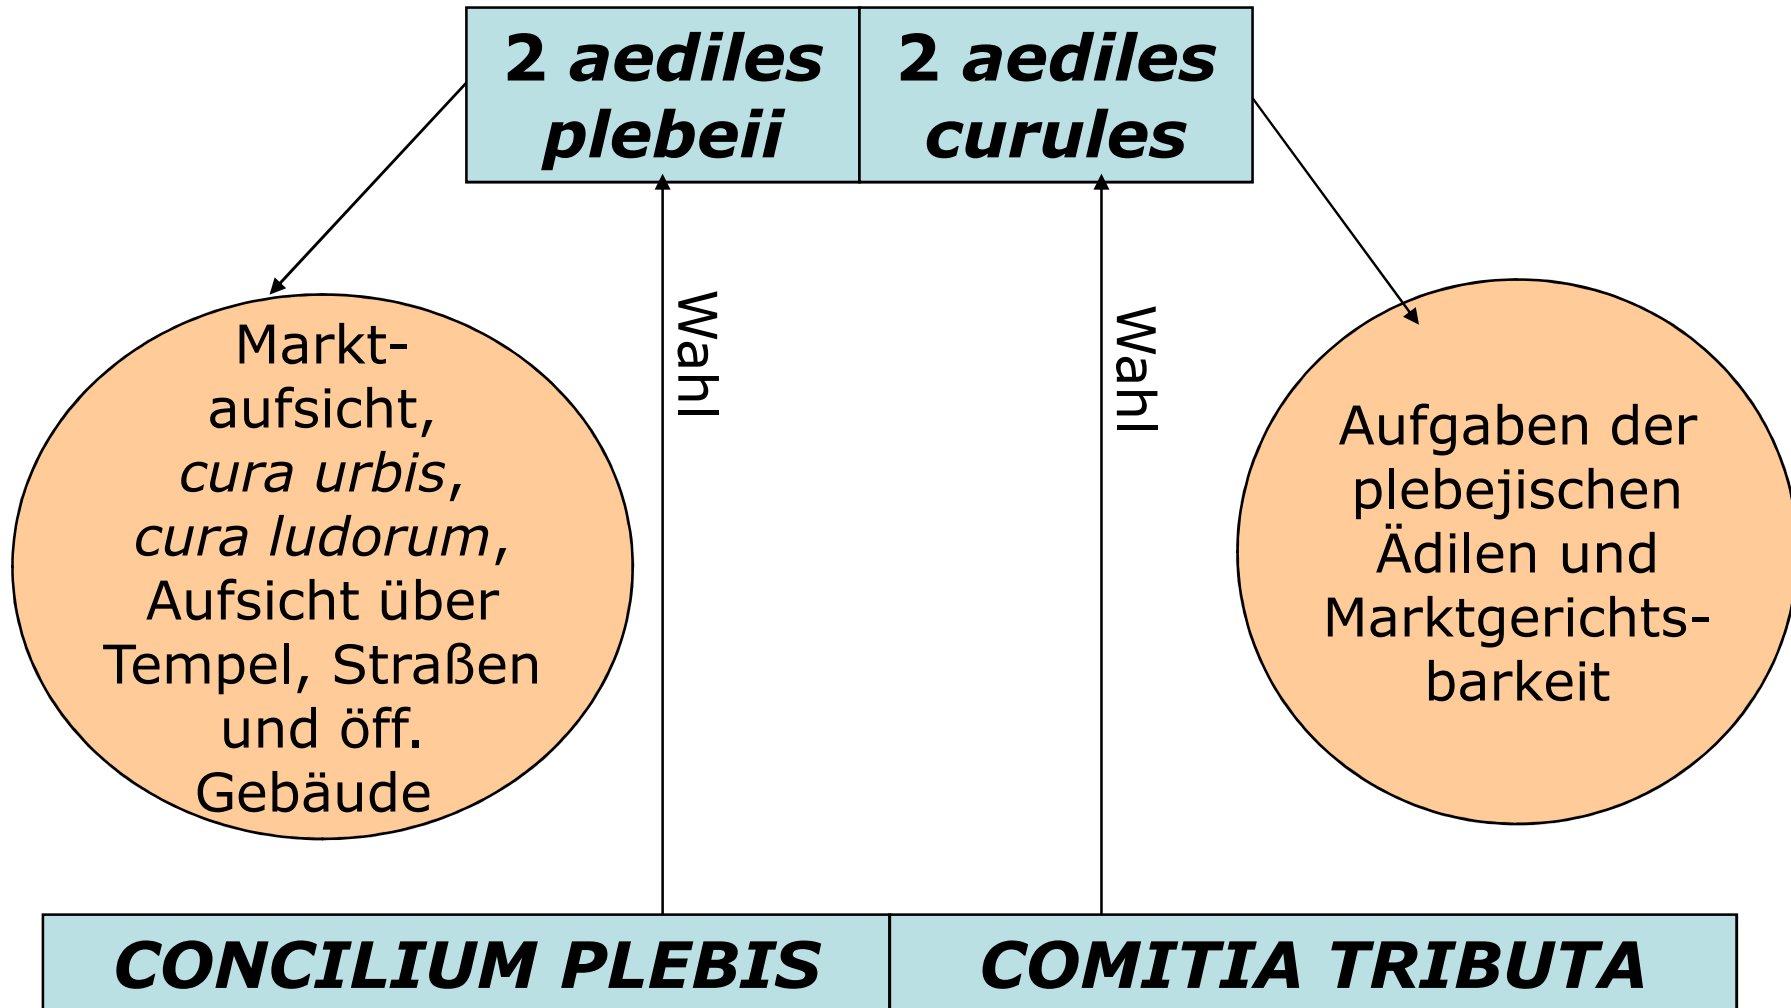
2 aediles plebeii

2 aediles curules

Marktaufsicht, cura urbis, cura ludorum, Aufsicht über Tempel, Straßen und öff. Gebäude

Wahl

Wahl

Aufgaben der plebejischen Ädilen und Marktgerichtsbarkeit

CONCILIUM PLEBIS

COMITIA TRIBUTA